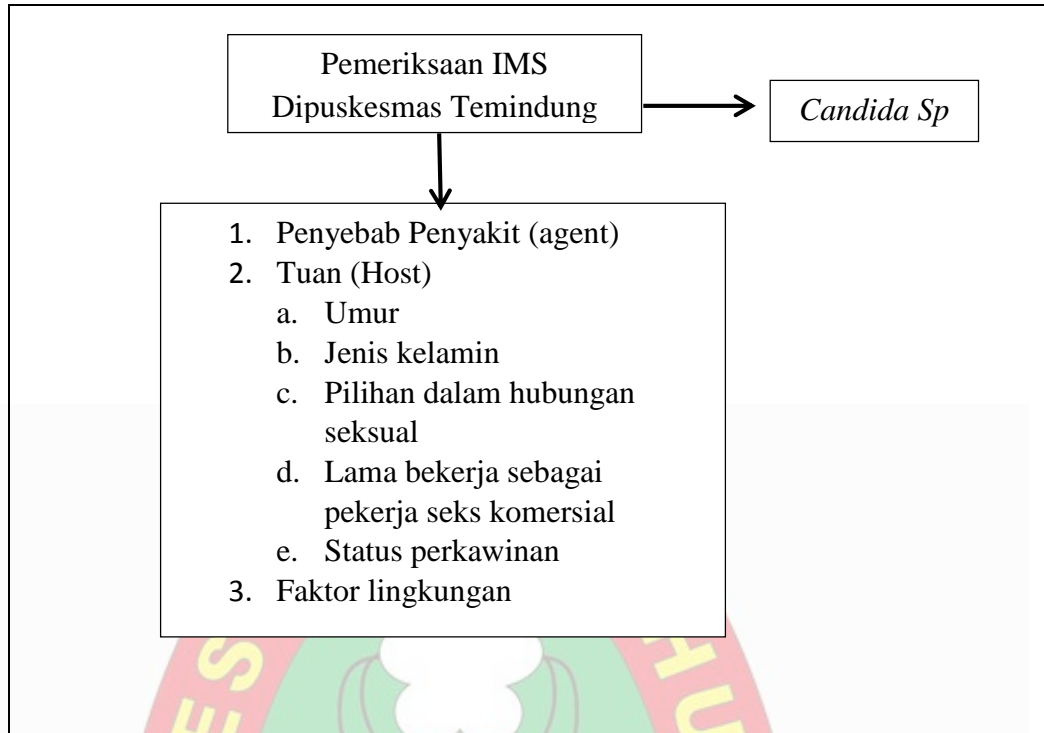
Pemeriksaan IMS Dipuskesmas Temindung

*Candida Sp*

1. Penyebab Penyakit (agent)
2. Tuan (Host)
   a. Umur
   b. Jenis kelamin
   c. Pilihan dalam hubungan seksual
   d. Lama bekerja sebagai pekerja seks komersial
   e. Status perkawinan
3. Faktor lingkungan